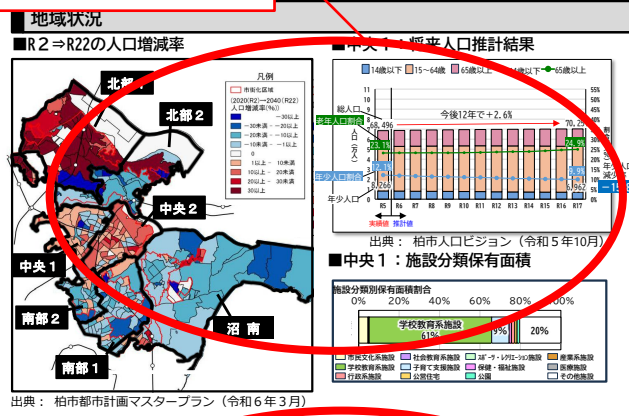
■ 地域状況

■R2⇒R22の人口増減率

凡例

市街化区域

(2020(R2)→2040(R22) 人口増減率(%)

～ -30以上

-30未満 ～ -20以上

-20未満 ～ -10以上

-10未満 ～ -1以上

0

1以上 ～ 10未満

10以上 ～ 20未満

20以上 ～ 30未満

30以上

北部1

北部2

中央2

中央1

南部2

沼南

南部1

出典： 柏市都市計画マスタープラン（令和6年3月）

■中央1：将来人口推計結果

14歳以下　15～64歳　65歳以上　14歳以下　65歳以上

総人口

人口（万人）

今後12年で＋2.6％

68,496

70,2

高齢人口割合

23.1%

24.9%

年少人口割合

12.0%

9.9%

8,266

6,962

年少人口

R5 R6 R7 R8 R9 R10 R11 R12 R13 R14 R15 R16 R17

実績値　推計値

出典： 柏市人口ビジョン（令和5年10月）

■中央1：施設分類保有面積

施設分類別保有面積割合

0% 20% 40% 60% 80% 100%

学校教育系施設 61%

9%

20%

市民文化系施設　社会教育系施設　ｽﾎﾟｰﾂ・ﾚｸﾘｴｰｼｮﾝ系施設　産業系施設

学校教育系施設　子育て支援施設　保健・福祉施設　医療施設

行政系施設　公営住宅　公園　その他施設